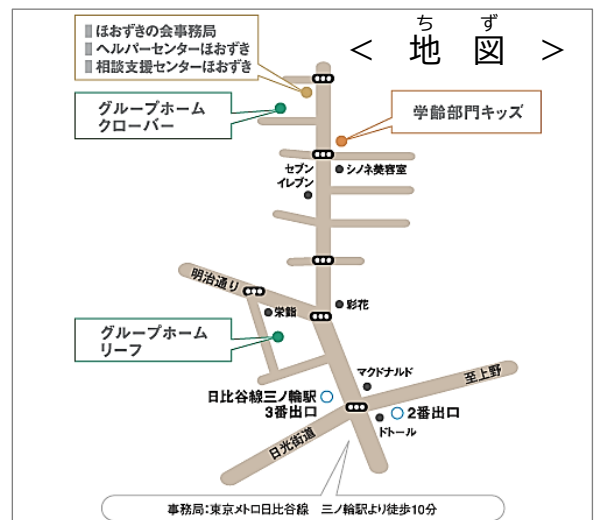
ほおずきの会事務局
ヘルパーセンターほおずき
相談支援センターほおずき

ち　ず
＜　地　図　＞

グループホーム
クローバー

学齢部門キッズ

セブン
イレブン

シノネ美容室

明治通り

栄館

彩花

グループホーム
リーフ

マクドナルド

至上野

日比谷線三ノ輪駅
3番出口

2番出口

ドトール

日光街道

事務局：東京メトロ日比谷線　三ノ輪駅より徒歩10分